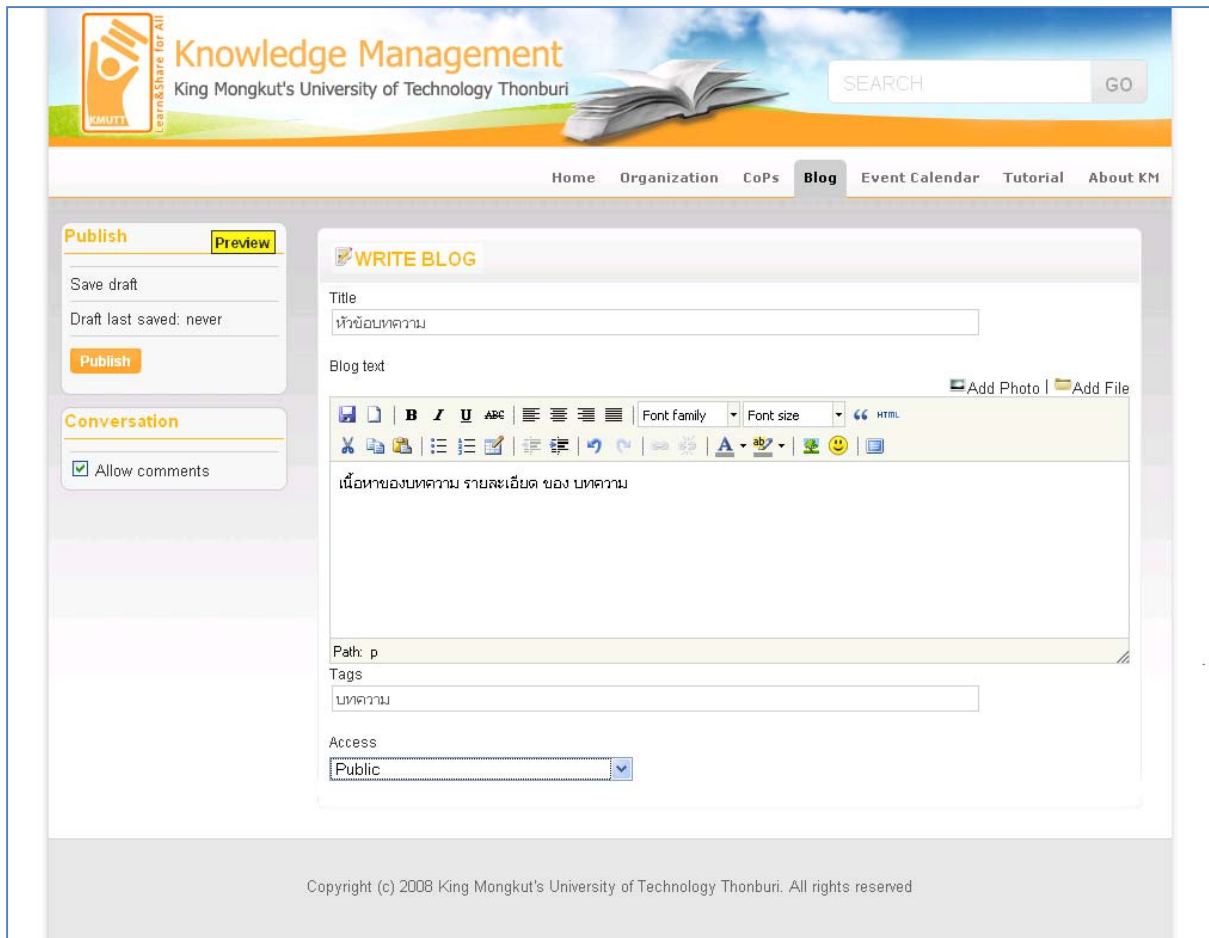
KMUTT Learn&Share for All

Knowledge Management
King Mongkut's University of Technology Thonburi

SEARCH GO

Home Organization CoPs Blog Event Calendar Tutorial About KM

Publish Preview

Save draft

Draft last saved: never

Publish

Conversation

Allow comments

WRITE BLOG

Title

หัวข้อบทความ

Blog text

Add Photo | Add File

Font family Font size HTML

เนื้อหาของบทความ รายละเอียด ของ บทความ

Path: p

Tags

บทความ

Access

Public

Copyright (c) 2008 King Mongkut's University of Technology Thonburi. All rights reserved